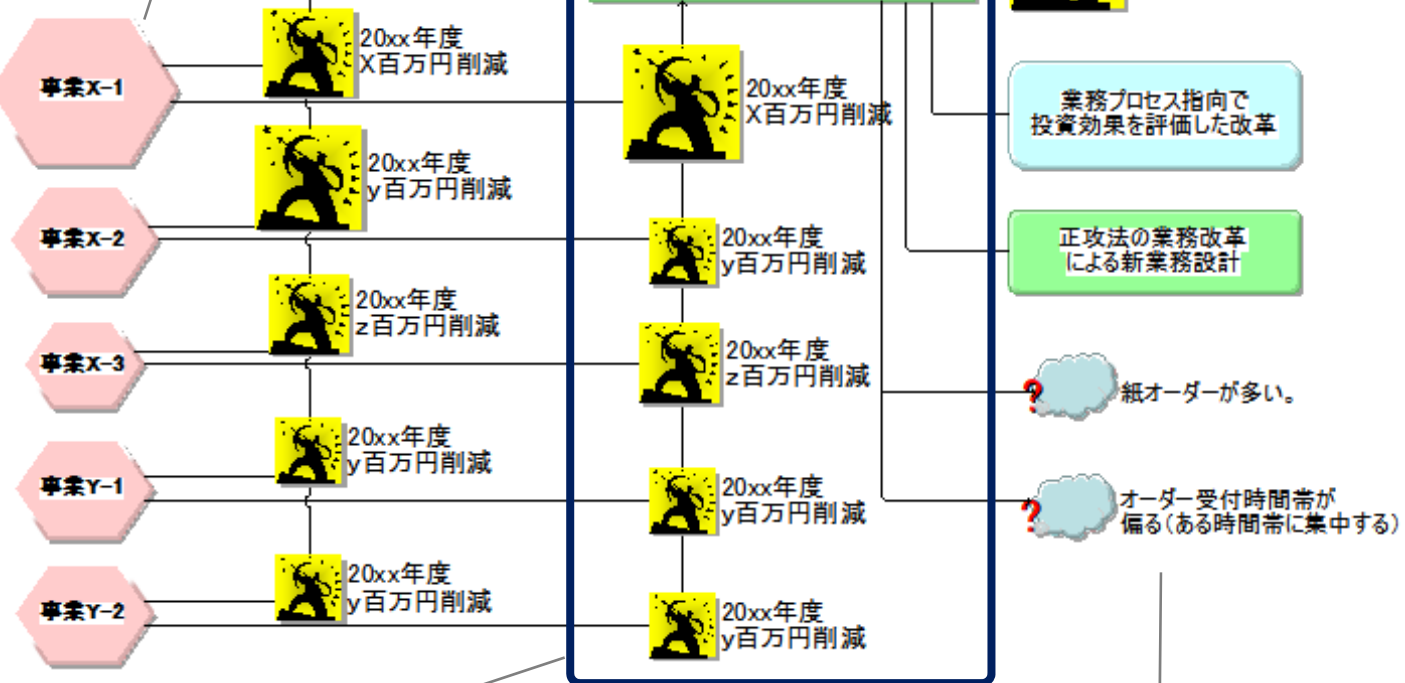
事業X-1

20xx年度
X百万円削減

20xx年度
y百万円削減

事業X-2

20xx年度
z百万円削減

事業X-3

20xx年度
y百万円削減

事業Y-1

20xx年度
y百万円削減

事業Y-2

20xx年度
X百万円削減

20xx年度
y百万円削減

20xx年度
z百万円削減

20xx年度
y百万円削減

20xx年度
y百万円削減

業務プロセス指向で
投資効果を評価した改革

正攻法の業務改革
による新業務設計

?
紙オーダーが多い。

?
オーダー受付時間帯が
偏る（ある時間帯に集中する）